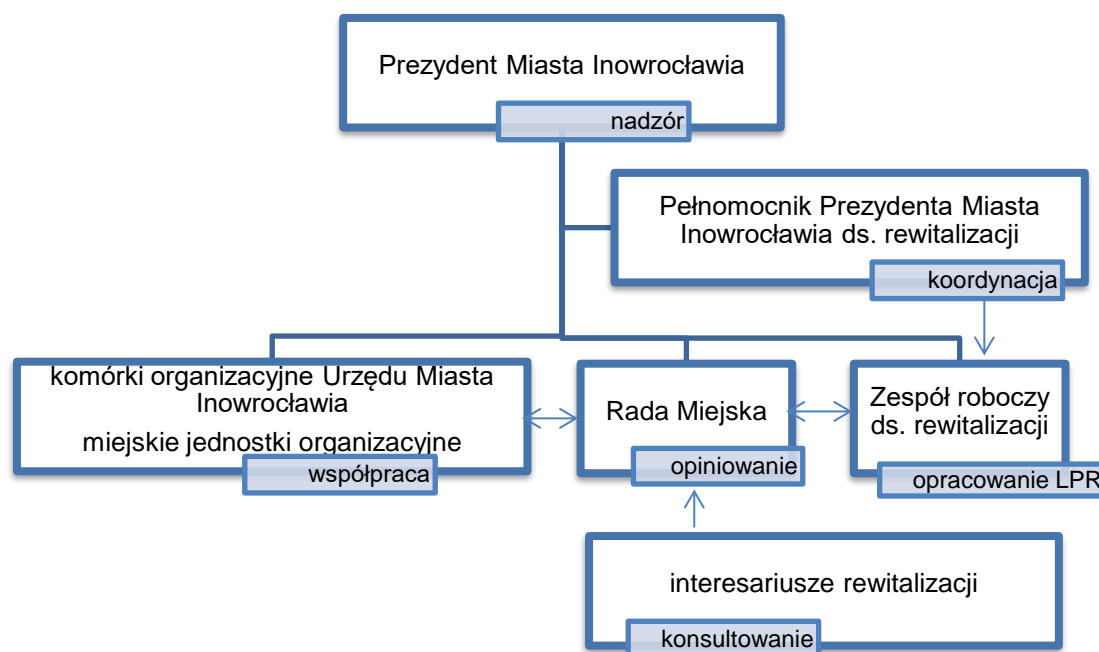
Prezydent Miasta Inowrocławia

nadzór

Pełnomocnik Prezydenta Miasta Inowrocławia ds. rewitalizacji

koordynacja

komórki organizacyjne Urzędu Miasta Inowrocławia

miejskie jednostki organizacyjne

współpraca

Rada Miejska

opiniowanie

Zespół roboczy ds. rewitalizacji

opracowanie LPR

interesariusze rewitalizacji

konsultowanie